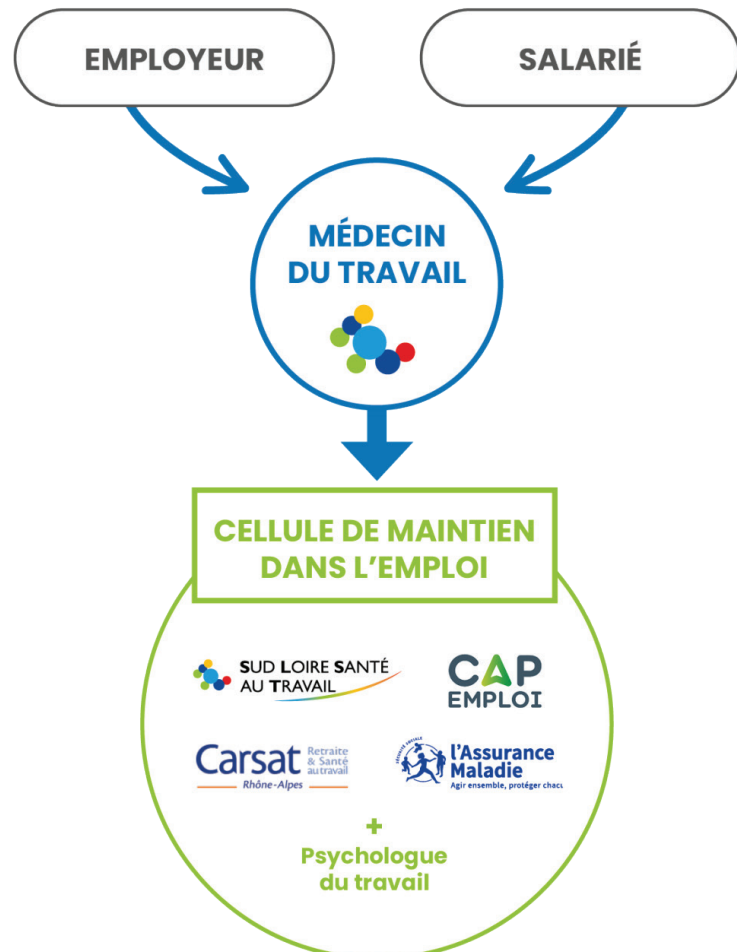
EMPLOYEUR

SALARIÉ

MÉDECIN DU TRAVAIL

CELLULE DE MAINTIEN DANS L'EMPLOI

SUD LOIRE SANTÉ AU TRAVAIL

CAP EMPLOI

Carsat Retraite & Santé au travail Rhône-Alpes

SÉCURITÉ SOCIALE l'Assurance Maladie Agir ensemble, protéger chacu

+

Psychologue du travail